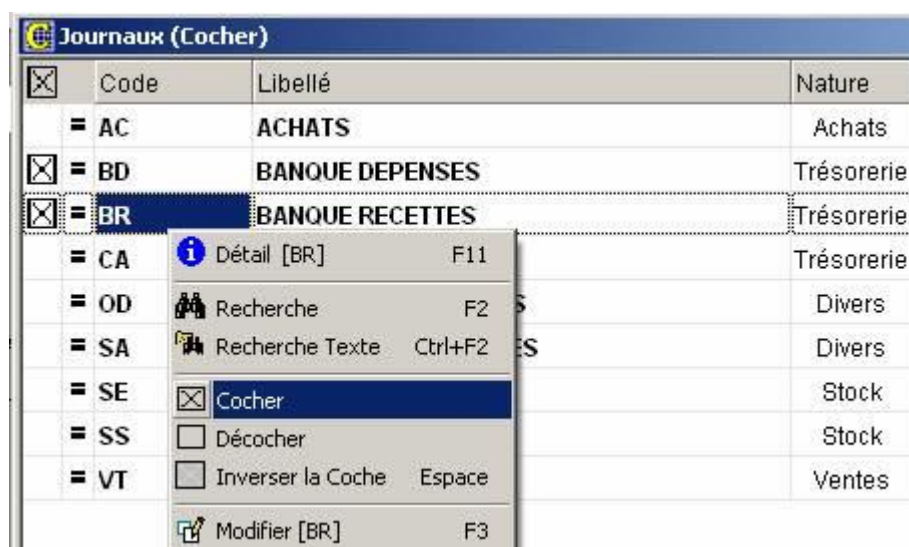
Journaux (Cocher)

| | | Code | Libellé | Nature |
|---|---|---|---|---|
| | = | AC | ACHATS | Achats |
| ☒ | = | BD | BANQUE DEPENSES | Trésorerie |
| ☒ | = | BR | BANQUE RECETTES | Trésorerie |
| | = | CA | | Trésorerie |
| | = | OD | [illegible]S | Divers |
| | = | SA | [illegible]ES | Divers |
| | = | SE | | Stock |
| | = | SS | | Stock |
| | = | VT | | Ventes |

Détail [BR] F11
Recherche F2
Recherche Texte Ctrl+F2
Cocher
Décocher
Inverser la Coche Espace
Modifier [BR] F3